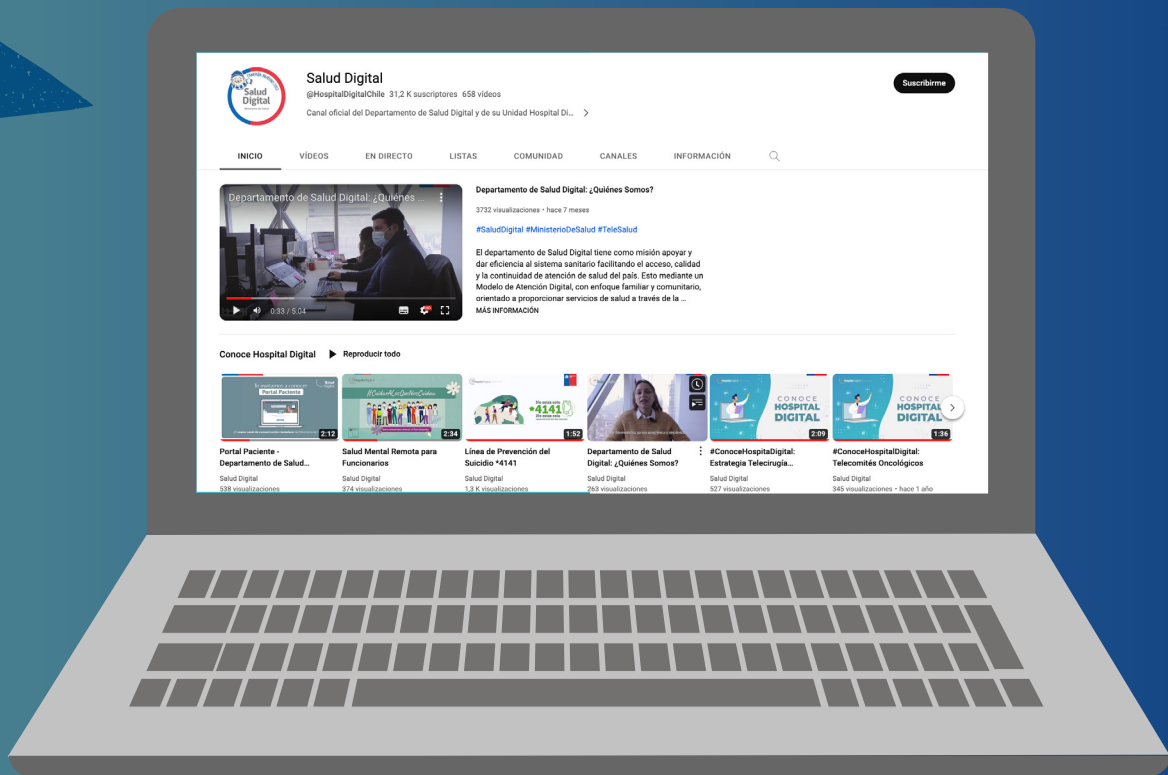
Salud Digital

Salud Digital
@HospitalDigitalChile 31,2 K suscriptores 658 vídeos
Canal oficial del Departamento de Salud Digital y de su Unidad Hospital Di... >

Suscribirme

INICIO VÍDEOS EN DIRECTO LISTAS COMUNIDAD CANALES INFORMACIÓN

Departamento de Salud Digital: ¿Quiénes ...
0:33 / 5:04

Departamento de Salud Digital: ¿Quiénes Somos?
3732 visualizaciones • hace 7 meses
#SaludDigital #MinisterioDeSalud #TeleSalud
El departamento de Salud Digital tiene como misión apoyar y dar eficiencia al sistema sanitario facilitando el acceso, calidad y la continuidad de atención de salud del país. Esto mediante un Modelo de Atención Digital, con enfoque familiar y comunitario, orientado a proporcionar servicios de salud a través de la ...
MÁS INFORMACIÓN

Conoce Hospital Digital ▶ Reproducir todo

Portal Paciente
2:12
Portal Paciente - Departamento de Salud...
Salud Digital
538 visualizaciones

#CuidemosALosQueNosCuidan
2:34
Salud Mental Remota para Funcionarios
Salud Digital
374 visualizaciones

*4141
1:52
Línea de Prevención del Suicidio *4141
Salud Digital
1,3 K visualizaciones

Departamento de Salud Digital: ¿Quiénes Somos?
Salud Digital
263 visualizaciones

CONOCE HOSPITAL DIGITAL
2:09
#ConoceHospitaDigital: Estrategia Telecirugía...
Salud Digital
527 visualizaciones

CONOCE HOSPITAL DIGITAL
1:36
#ConoceHospitalDigital: Telecomités Oncológicos
Salud Digital
345 visualizaciones • hace 1 año